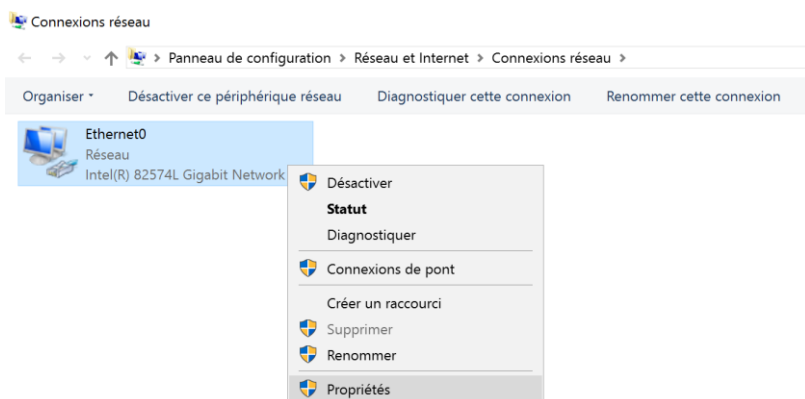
Connexions réseau

Panneau de configuration > Réseau et Internet > Connexions réseau >

Organiser ▾ Désactiver ce périphérique réseau Diagnostiquer cette connexion Renommer cette connexion

Ethernet0
Réseau
Intel(R) 82574L Gigabit Network

Désactiver
Statut
Diagnostiquer
Connexions de pont
Créer un raccourci
Supprimer
Renommer
Propriétés